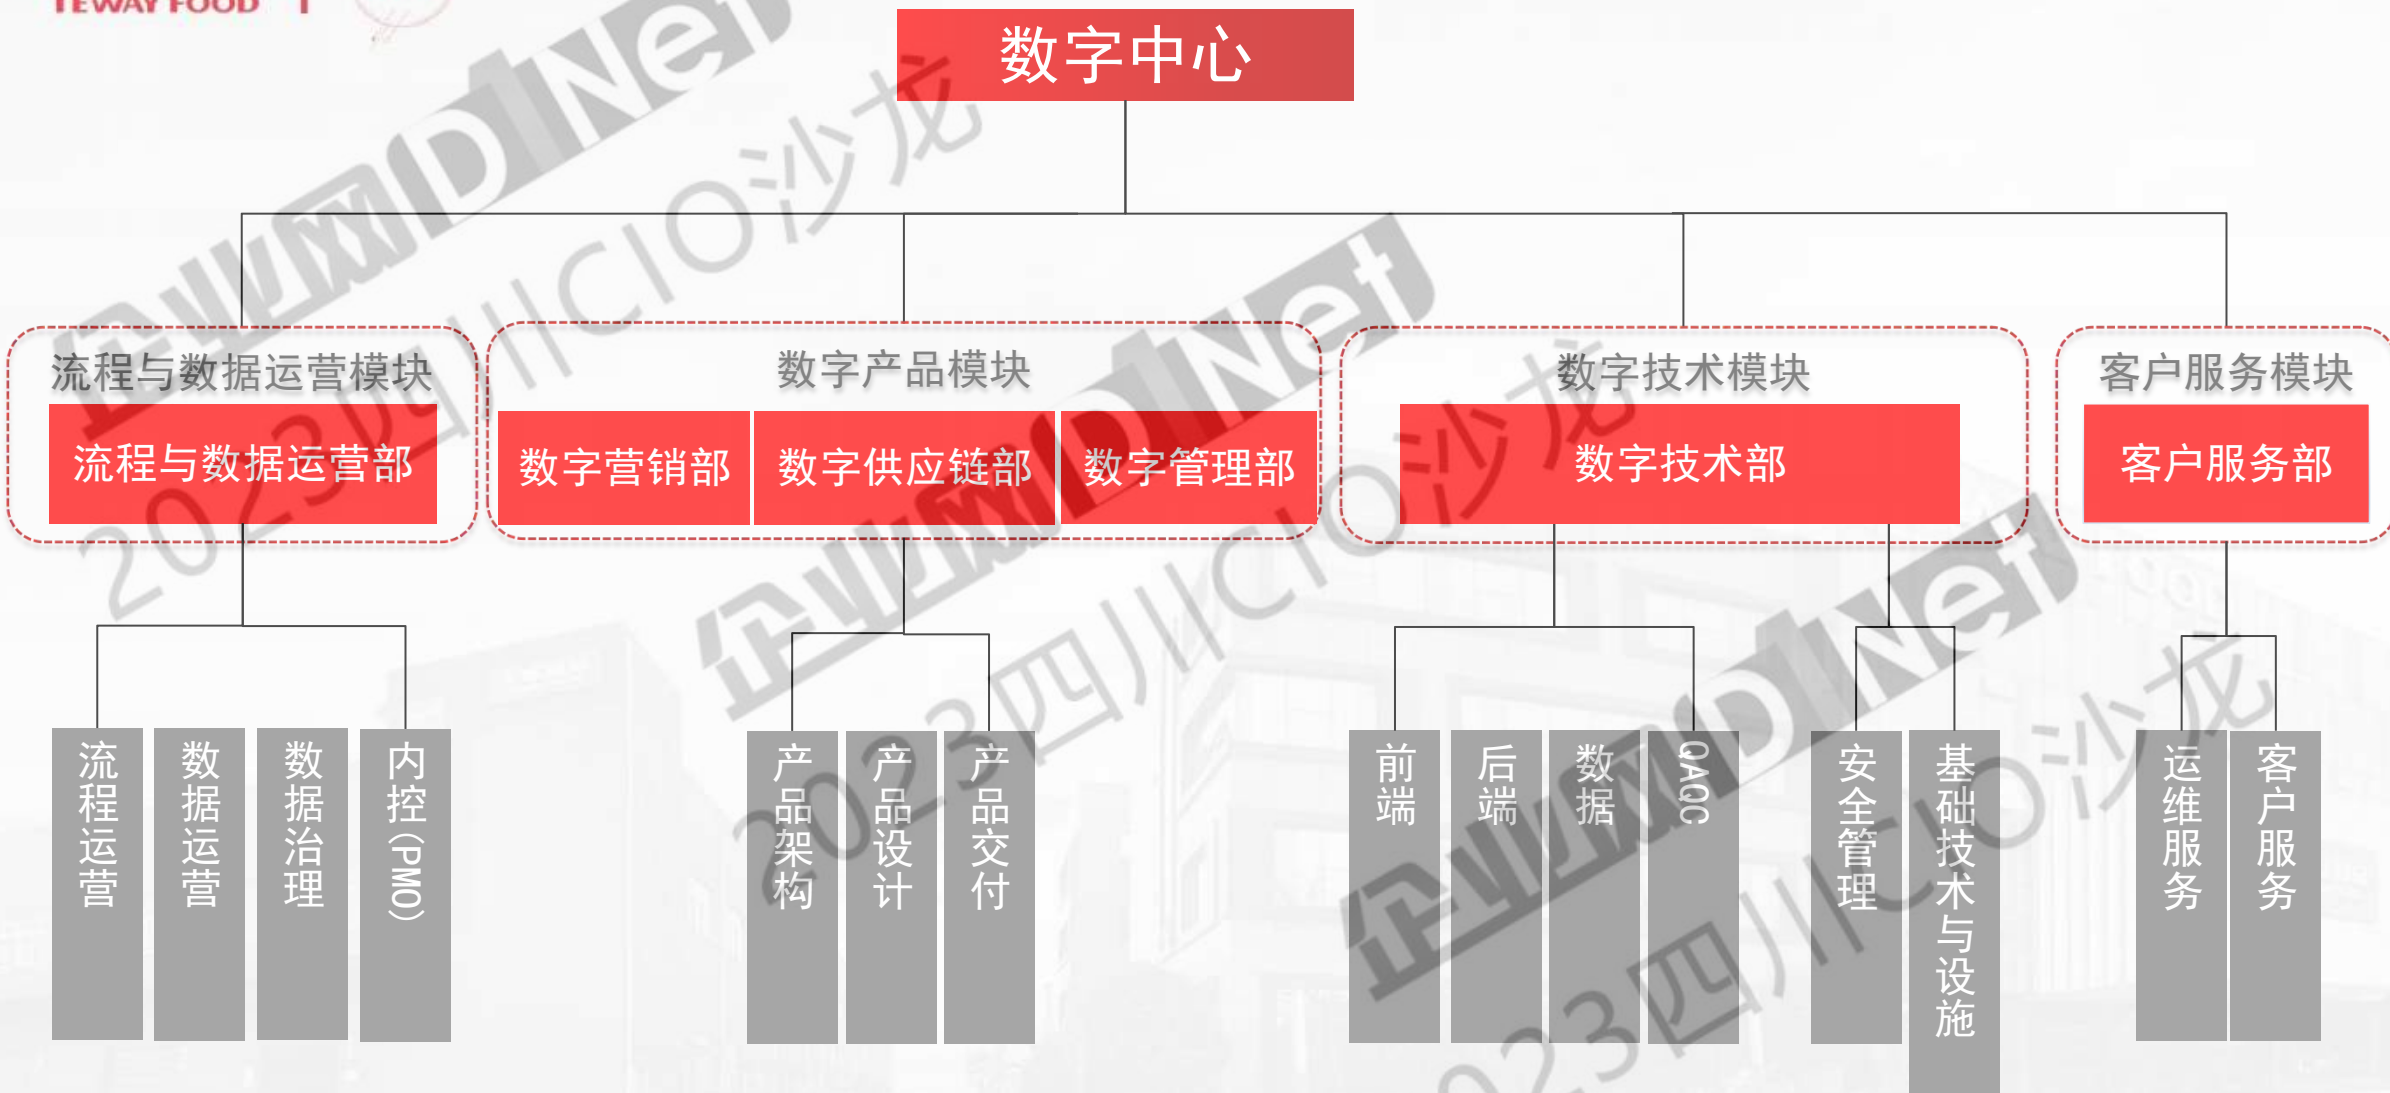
TEWAY FOOD

数字中心

流程与数据运营模块

流程与数据运营部

流程运营

数据运营

数据治理

内控(PMO)

数字产品模块

数字营销部

数字供应链部

数字管理部

产品架构

产品设计

产品交付

数字技术模块

数字技术部

前端

后端

数据

QAQC

安全管理

基础技术与设施

客户服务模块

客户服务部

运维服务

客户服务

企业网D1Net 2023四川CIO沙龙